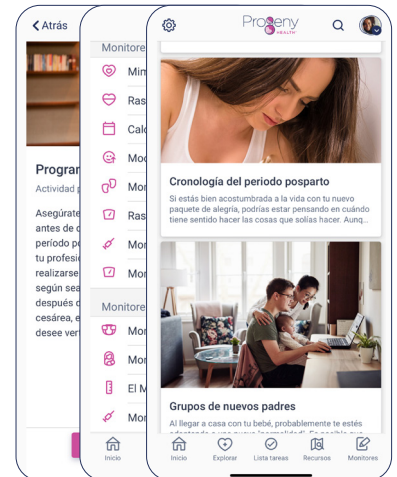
Atrás

Program
Actividad p

Asegúrate
antes de c
periodo p
tu profesi
realizarse
según sea
después d
cesárea, e
desee ver

Monitore
Mim
Ras
Calc
Moc
Mor
Ras
Mor
Mor

Monitore
Mor
Mor
El M
Mor

Inicio

Progeny HEALTH

Cronología del periodo posparto
Si estás bien acostumbrada a la vida con tu nuevo paquete de alegría, podrías estar pensando en cuándo tiene sentido hacer las cosas que solías hacer. Aunq...

Grupos de nuevos padres
Al llegar a casa con tu bebé, probablemente te estés

Inicio
Explorar
Lista tareas
Recursos
Monitores